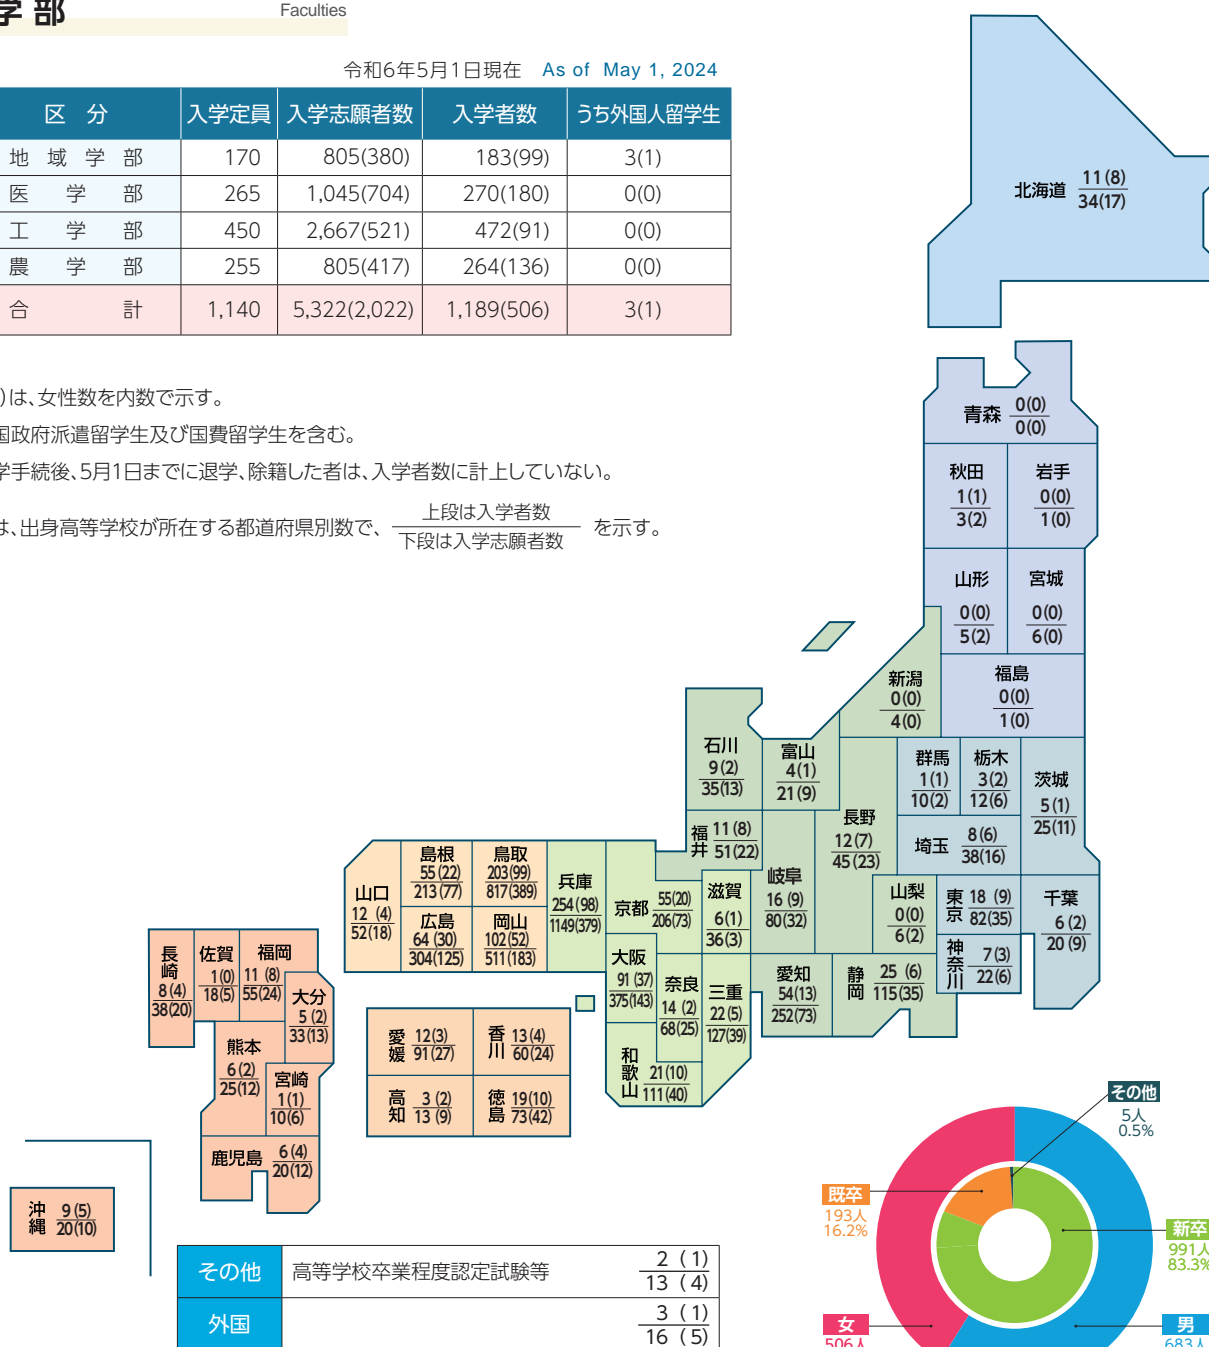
学部 Faculties

令和6年5月1日現在 As of May 1, 2024

| 区分 | 入学定員 | 入学志願者数 | 入学者数 | うち外国人留学生 |
|---|---|---|---|---|
| 地域学部 | 170 | 805(380) | 183(99) | 3(1) |
| 医学部 | 265 | 1,045(704) | 270(180) | 0(0) |
| 工学部 | 450 | 2,667(521) | 472(91) | 0(0) |
| 農学部 | 255 | 805(417) | 264(136) | 0(0) |
| 合計 | 1,140 | 5,322(2,022) | 1,189(506) | 3(1) |

)は、女性数を内数で示す。
国政府派遣留学生及び国費留学生を含む。
学手続後、5月1日までに退学、除籍した者は、入学者数に計上していない。
は、出身高等学校が所在する都道府県別数で、$\frac{\text{上段は入学者数}}{\text{下段は入学志願者数}}$ を示す。

北海道 11(8) 34(17)
青森 0(0) 0(0)
秋田 1(1) 3(2)
岩手 0(0) 1(0)
山形 0(0) 5(2)
宮城 0(0) 6(0)
新潟 0(0) 4(0)
福島 0(0) 1(0)
石川 9(2) 35(13)
富山 4(1) 21(9)
群馬 1(1) 10(2)
栃木 3(2) 12(6)
茨城 5(1) 25(11)
長野 12(7) 45(23)
福井 11(8) 51(22)
埼玉 8(6) 38(16)
島根 55(22) 213(77)
鳥取 203(99) 817(389)
兵庫 254(98) 1149(379)
京都 55(20) 206(73)
滋賀 6(1) 36(3)
岐阜 16(9) 80(32)
山梨 0(0) 6(2)
東京 18(9) 82(35)
千葉 6(2) 20(9)
山口 12(4) 52(18)
広島 64(30) 304(125)
岡山 102(52) 511(183)
神奈川 7(3) 22(6)
長崎 8(4) 38(20)
佐賀 1(0) 18(5)
福岡 11(8) 55(24)
大阪 91(37) 375(143)
奈良 14(2) 68(25)
三重 22(5) 127(39)
愛知 54(13) 252(73)
静岡 25(6) 115(35)
大分 5(2) 33(13)
熊本 6(2) 25(12)
愛媛 12(3) 91(27)
香川 13(4) 60(24)
宮崎 1(1) 10(6)
高知 3(2) 13(9)
徳島 19(10) 73(42)
和歌山 21(10) 111(40)
鹿児島 6(4) 20(12)
沖縄 9(5) 20(10)

| その他 | 高等学校卒業程度認定試験等 | 2(1) 13(4) |
|---|---|---|
| 外国 | | 3(1) 16(5) |

その他 5人 0.5%
既卒 193人 16.2%
新卒 991人 83.3%
女 506人
男 683人